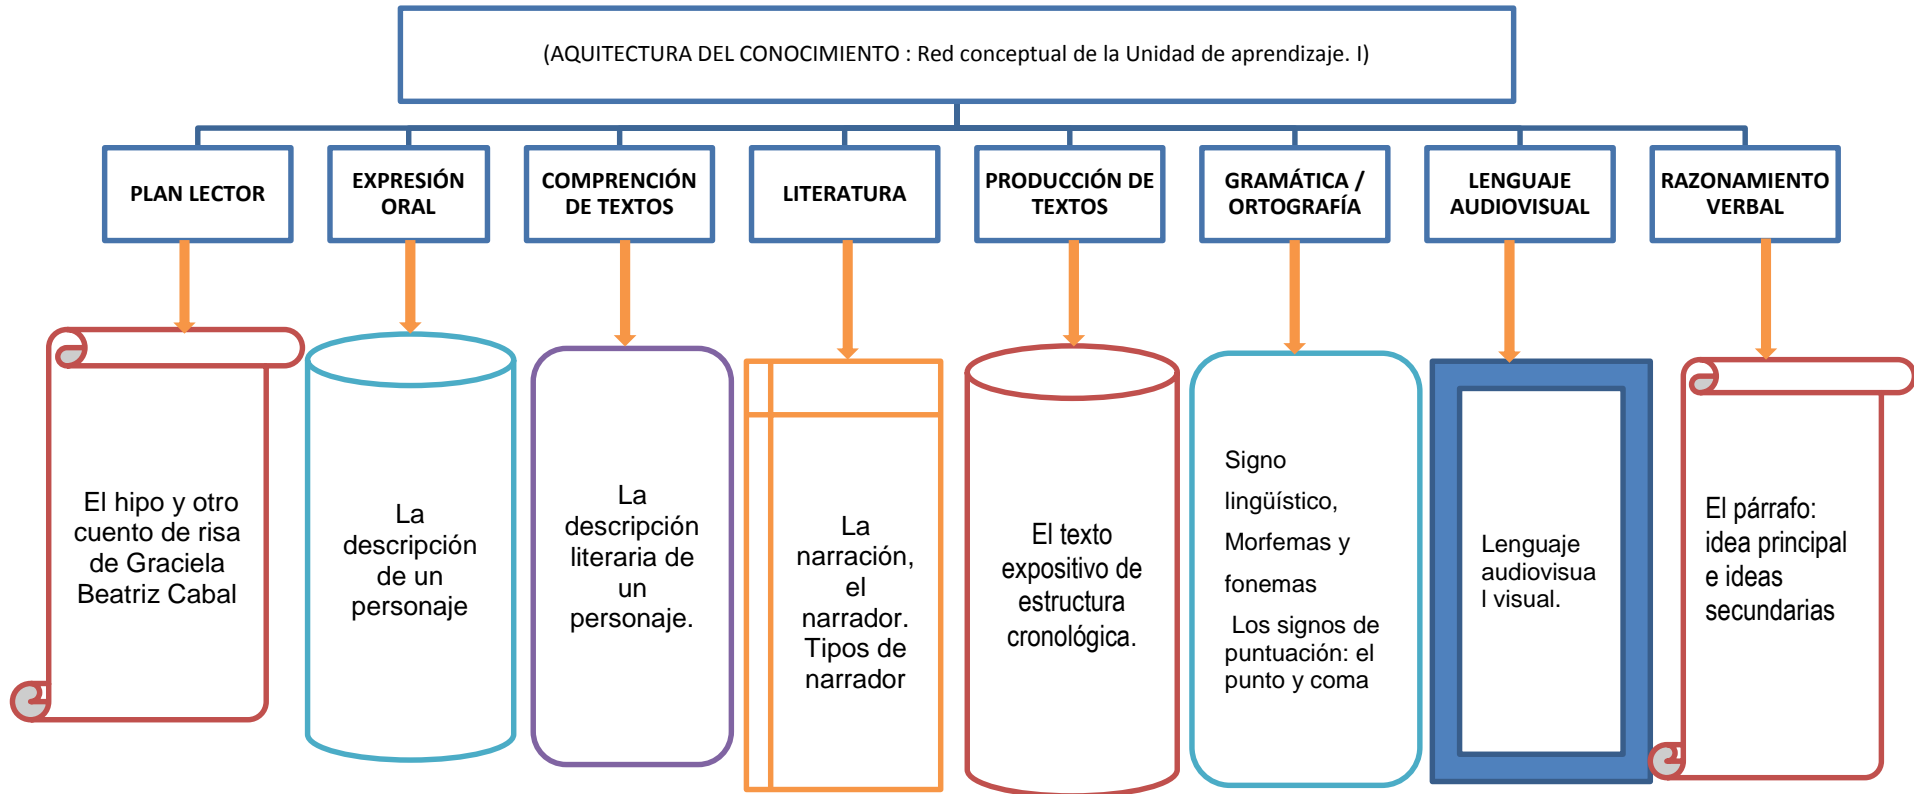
(AQUITECTURA DEL CONOCIMIENTO : Red conceptual de la Unidad de aprendizaje. I)

PLAN LECTOR

EXPRESIÓN ORAL

COMPRENCIÓN DE TEXTOS

LITERATURA

PRODUCCIÓN DE TEXTOS

GRAMÁTICA / ORTOGRAFÍA

LENGUAJE AUDIOVISUAL

RAZONAMIENTO VERBAL

El hipo y otro cuento de risa de Graciela Beatriz Cabal

La descripción de un personaje

La descripción literaria de un personaje.

La narración, el narrador. Tipos de narrador

El texto expositivo de estructura cronológica.

Signo lingüístico, Morfemas y fonemas

Los signos de puntuación: el punto y coma

Lenguaje audiovisua l visual.

El párrafo: idea principal e ideas secundarias